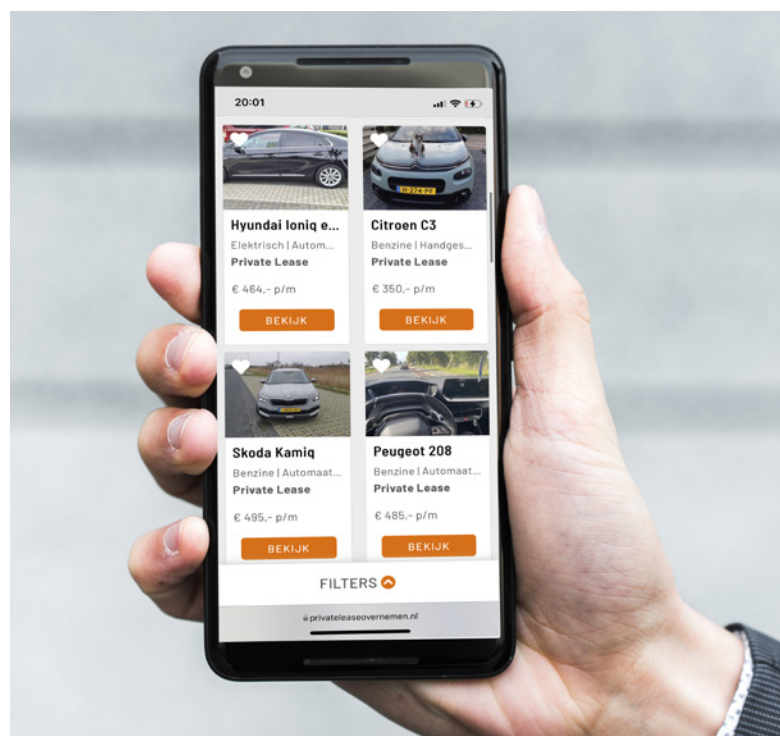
20:01

Hyundai Ioniq e...
Elektrisch | Autom...
Private Lease
€ 464,- p/m
BEKIJK

Citroen C3
Benzine | Handges...
Private Lease
€ 350,- p/m
BEKIJK

Skoda Kamiq
Benzine | Automaat...
Private Lease
€ 495,- p/m
BEKIJK

Peugeot 208
Benzine | Automaat...
Private Lease
€ 485,- p/m
BEKIJK

FILTERS

privateleaseovernemen.nl